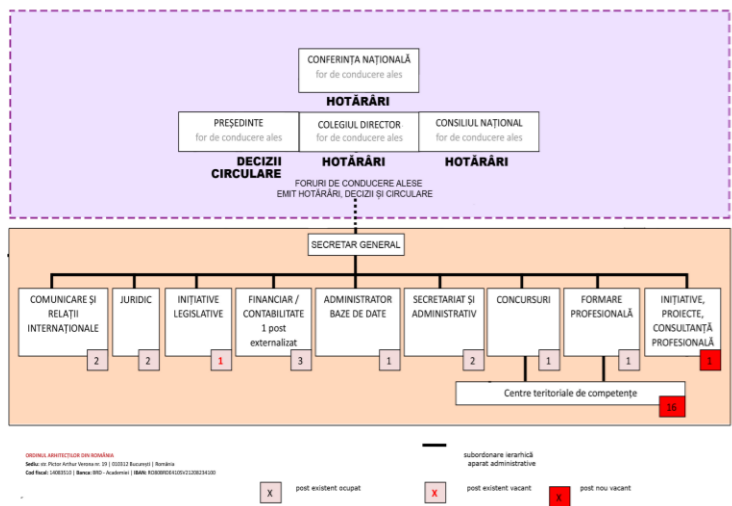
CONFERINȚA NAȚIONALĂ
for de conducere ales

HOTĂRÂRI

PREȘEDINTE
for de conducere ales

COLEGIUL DIRECTOR
for de conducere ales

CONSILIUL NAȚIONAL
for de conducere ales

DECIZII
CIRCULARE

HOTĂRÂRI

HOTĂRÂRI

FORURI DE CONDUCERE ALESE
EMIT HOTĂRÂRI, DECIZII ȘI CIRCULARE

SECRETAR GENERAL

COMUNICARE ȘI RELAȚII INTERNAȚIONALE
2

JURIDIC
2

INIȚIATIVE LEGISLATIVE
1

FINANCIAR / CONTABILITATE
1 post externalizat
3

ADMINISTRATOR BAZE DE DATE
1

SECRETARIAT ȘI ADMINISTRATIV
2

CONCURSURI
1

FORMARE PROFESIONALĂ
1

INIȚIATIVE, PROIECTE, CONSULTANȚĂ PROFESIONALĂ
1

Centre teritoriale de competențe
16

ORDINUL ARHITECȚILOR DIN ROMÂNIA
Sediu: str. Pictor Arthur Verona nr. 19 | 010312 București | România
Cod fiscal: 14083510 | Banca: BRD - Academiei | IBAN: RO80BRDE410SV21208234100

subordonare ierarhică
aparat administrative

X
post existent ocupat

X
post existent vacant

X
post nou vacant